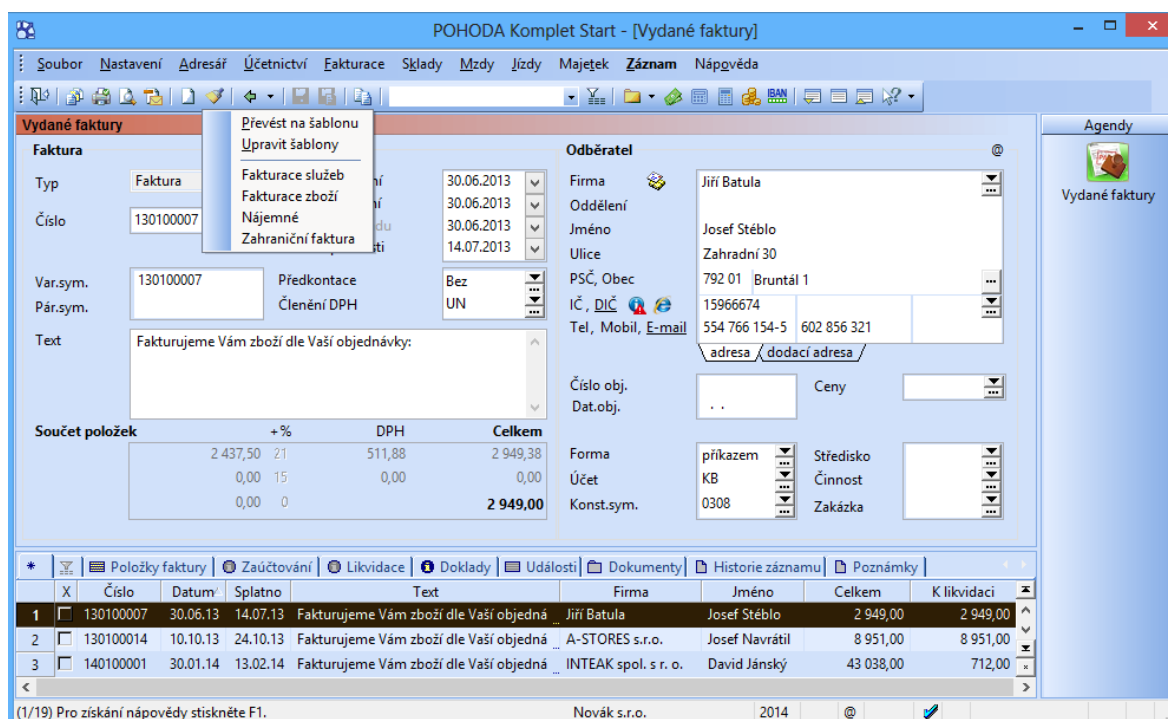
POHODA Komplet Start - [Vydané faktury]

Soubor Nastavení Adresář Účetnictví Fakturace Sklady Mzdy Jízdy Majetek Záznam Nápověda

Vydané faktury

Převést na šablonu
Upravit šablonu
Fakturace služeb
Fakturace zboží
Nájemné
Zahraniční faktura

Agendy
Vydané faktury

Faktura

Typ Faktura
Číslo 130100007

ní 30.06.2013
ní 30.06.2013
du 30.06.2013
sti 14.07.2013

Var.sym. 130100007
Pár.sym.
Předkontace Bez
Členění DPH UN

Text Fakturujeme Vám zboží dle Vaší objednávky:

Odběratel @
Firma Jiří Batula
Oddělení
Jméno Josef Stéblo
Ulice Zahradní 30
PSČ, Obec 792 01 Bruntál 1
IČ, DIČ 15966674
Tel, Mobil, E-mail 554 766 154-5 602 856 321
adresa dodací adresa

Číslo obj.
Dat.obj. . .
Ceny

Součet položek +% DPH Celkem
2 437,50 21 511,88 2 949,38
0,00 15 0,00 0,00
0,00 0 2 949,00

Forma příkazem
Účet KB
Konst.sym. 0308
Středisko
Činnost
Zakázka

Položky faktury | Zaúčtování | Likvidace | Doklady | Události | Dokumenty | Historie záznamu | Poznámky

| | X | Číslo | Datum | Splatno | Text | Firma | Jméno | Celkem | K likvidaci |
|---|---|---|---|---|---|---|---|---|---|
| 1 | | 130100007 | 30.06.13 | 14.07.13 | Fakturujeme Vám zboží dle Vaší objedná | Jiří Batula | Josef Stéblo | 2 949,00 | 2 949,00 |
| 2 | | 130100014 | 10.10.13 | 24.10.13 | Fakturujeme Vám zboží dle Vaší objedná | A-STORES s.r.o. | Josef Navrátil | 8 951,00 | 8 951,00 |
| 3 | | 140100001 | 30.01.14 | 13.02.14 | Fakturujeme Vám zboží dle Vaší objedná | INTEAK spol. s r. o. | David Jánský | 43 038,00 | 712,00 |

(1/19) Pro získání nápovědy stiskněte F1. Novák s.r.o. 2014 @